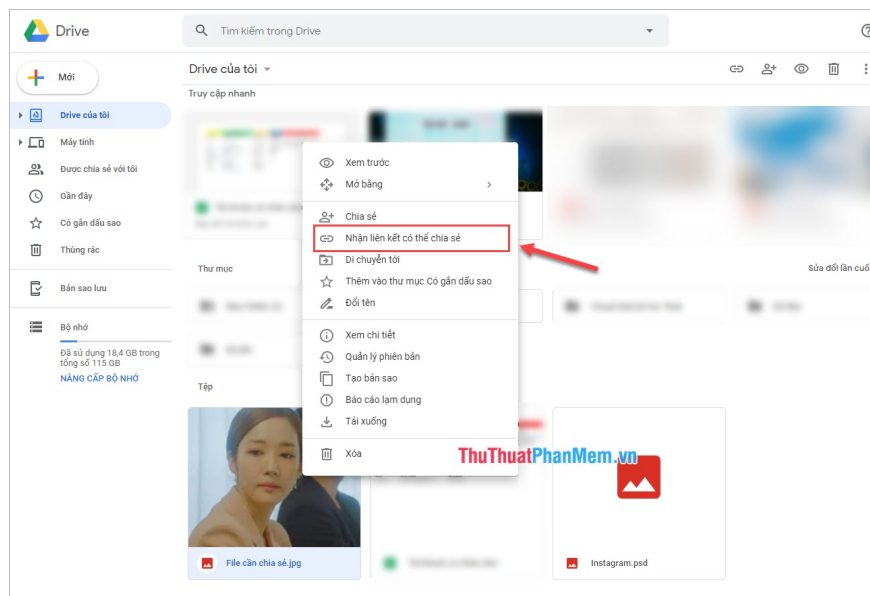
Drive

Tìm kiếm trong Drive

Mới

Drive của tôi

Máy tính

Được chia sẻ với tôi

Gần đây

Có gắn dấu sao

Thùng rác

Bản sao lưu

Bộ nhớ

Đã sử dụng 18,4 GB trong tổng số 115 GB

NÂNG CẤP BỘ NHỚ

Drive của tôi

Truy cập nhanh

Thư mục

Sửa đổi lần cuối

Tệp

Xem trước

Mở bằng

Chia sẻ

Nhận liên kết có thể chia sẻ

Di chuyển tới

Thêm vào thư mục Có gắn dấu sao

Đổi tên

Xem chi tiết

Quản lý phiên bản

Tạo bản sao

Báo cáo lạm dụng

Tải xuống

Xóa

ThuThuatPhanMem.vn

File cần chia sẻ.jpg

Instagram.psd